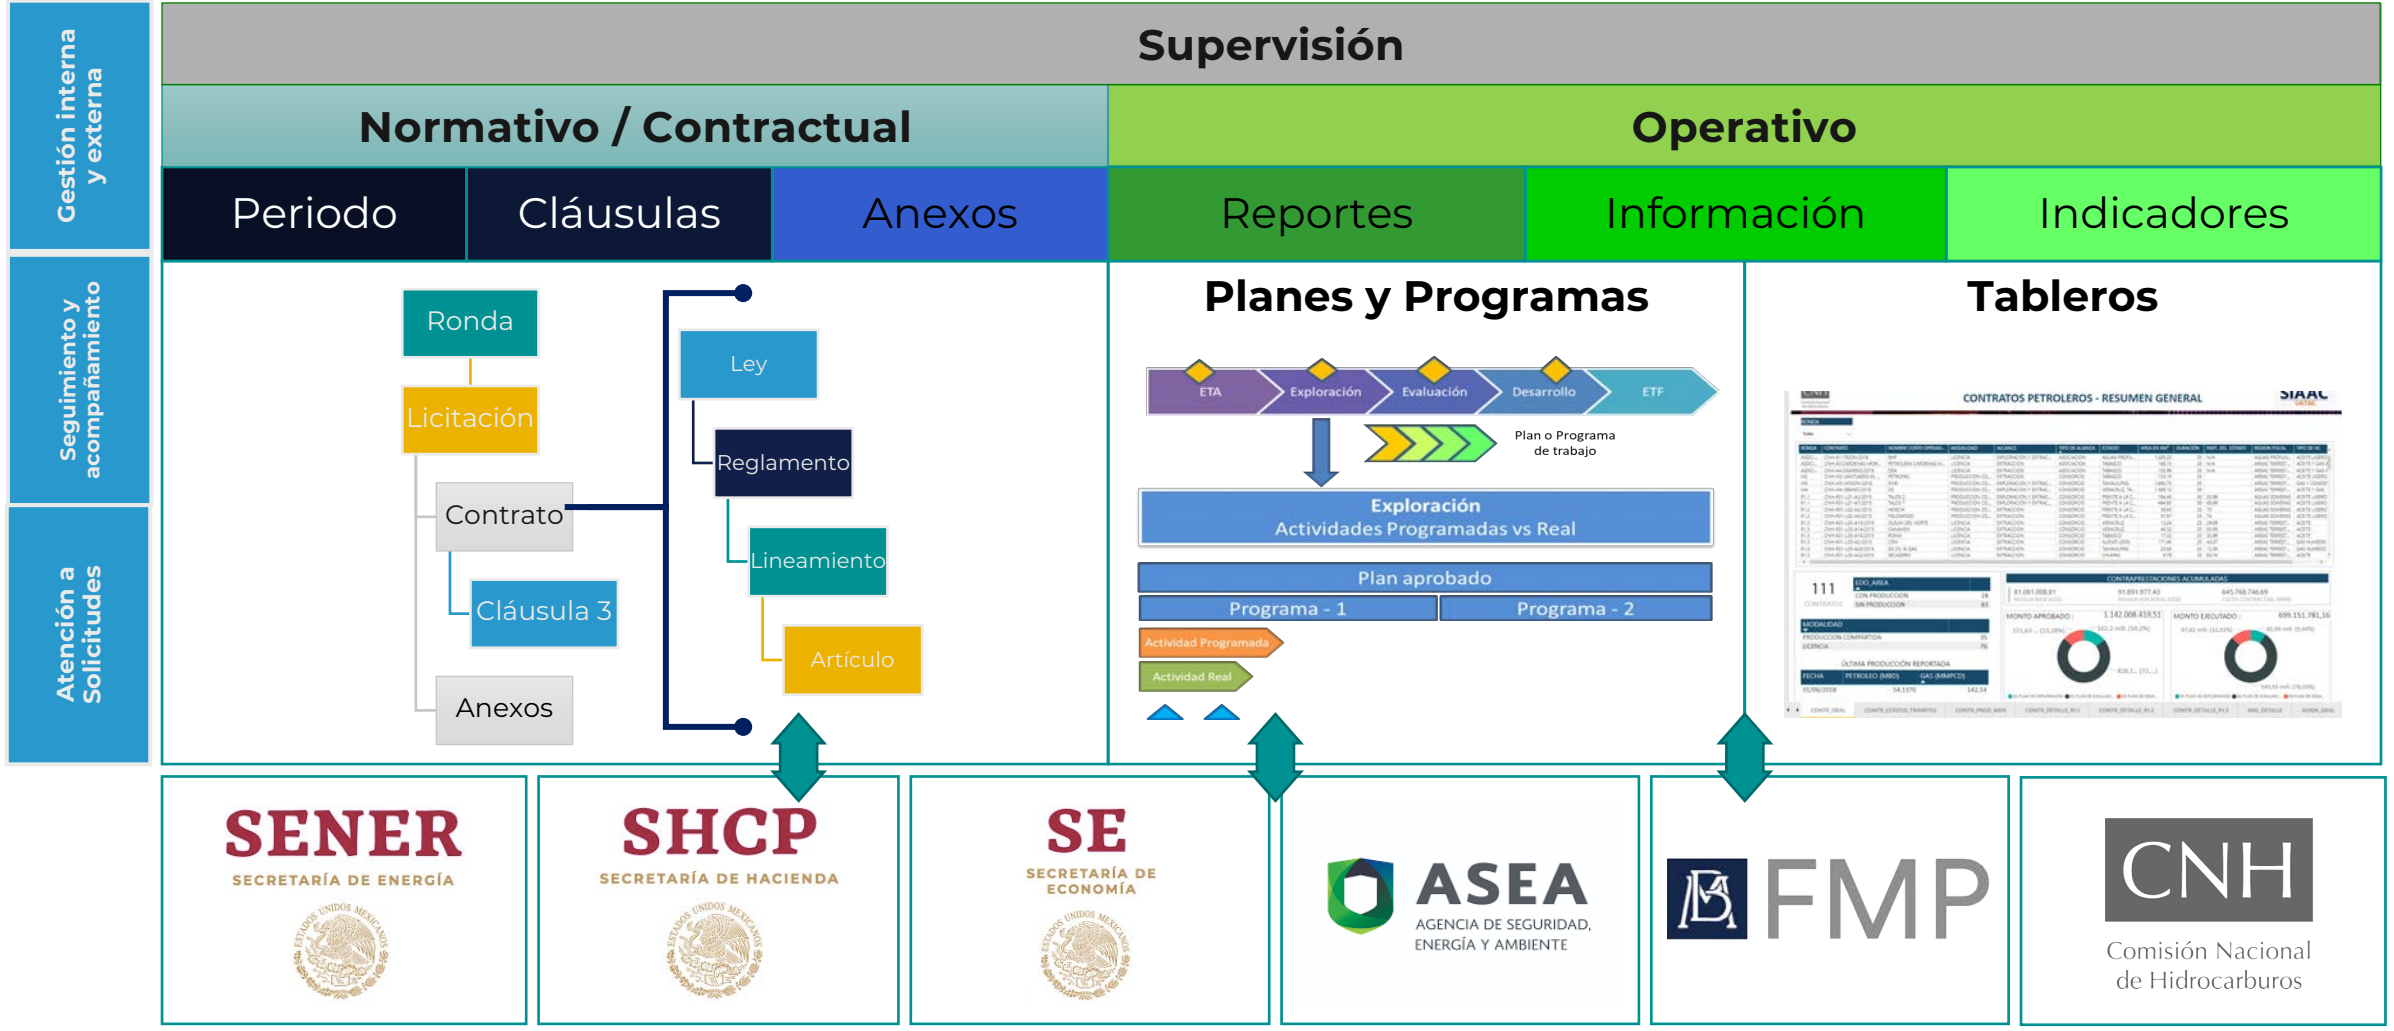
Gestión interna y externa

Seguimiento y acompañamiento

Atención a Solicitudes

Supervisión

Normativo / Contractual

Operativo

Periodo

Cláusulas

Anexos

Reportes

Información

Indicadores

Ronda

Licitación

Contrato

Cláusula 3

Anexos

Ley

Reglamento

Lineamiento

Artículo

Planes y Programas

ETA

Exploración

Evaluación

Desarrollo

ETF

Plan o Programa de trabajo

Exploración
Actividades Programadas vs Real

Plan aprobado

Programa - 1

Programa - 2

Actividad Programada

Actividad Real

Tableros

CONTRATOS PETROLEROS - RESUMEN GENERAL

SIAAC

111

SENER
SECRETARÍA DE ENERGÍA

SHCP
SECRETARÍA DE HACIENDA

SE
SECRETARÍA DE ECONOMÍA

ASEA
AGENCIA DE SEGURIDAD, ENERGÍA Y AMBIENTE

FMP

CNH
Comisión Nacional de Hidrocarburos